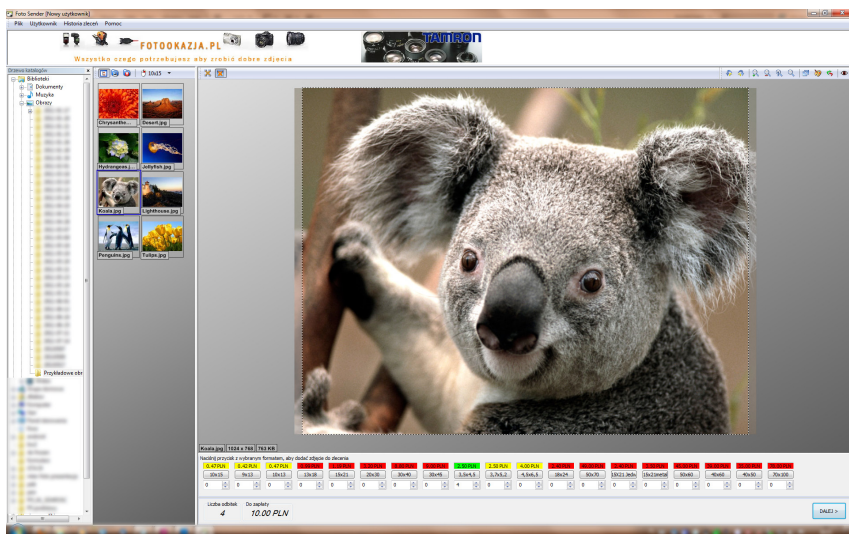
Foto Sender [Nowy użytkownik]

Plik Użytkownik Historia zleceń Pomoc

FOTOOKAZJA.PL

Wszystko czego potrzebujesz aby zrobić dobre zdjęcie

TAMRON

Drzewo katalogów

Biblioteki

Dokumenty

Muzyka

Obrazy

Przykładowe obr

10x15

Chrysanthe...

Desert.jpg

Hydrangeas.j

Jellyfish.jpg

Koala.jpg

Lighthouse.jpg

Penguins.jpg

Tulips.jpg

Koala.jpg | 1024 x 768 | 763 KB

Naciśnij przycisk z wybranym formatem, aby dodać zdjęcie do zlecenia

| 0.47 PLN | 0.42 PLN | 0.47 PLN | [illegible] | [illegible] | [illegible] | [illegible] | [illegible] | 2.00 PLN | 2.50 PLN | 4.00 PLN | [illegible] | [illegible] | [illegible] | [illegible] | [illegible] | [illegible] | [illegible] | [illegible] |
|---|---|---|---|---|---|---|---|---|---|---|---|---|---|---|---|---|---|---|
| 10x15 | 9x13 | 10x13 | 13x18 | 15x21 | 20x30 | 30x40 | 30x45 | 3,5x4,5 | 3,7x5,2 | 4,5x6,5 | 18x24 | 50x70 | 10X21 Jedn | 10x15ramka | 50x60 | 40x60 | 40x50 | 70x100 |
| 0 | 0 | 0 | 0 | 0 | 0 | 0 | 0 | 4 | 0 | 0 | 0 | 0 | 0 | 0 | 0 | 0 | 0 | 0 |

Liczba odbitek 4

Do zapłaty 10.00 PLN

DALEJ >